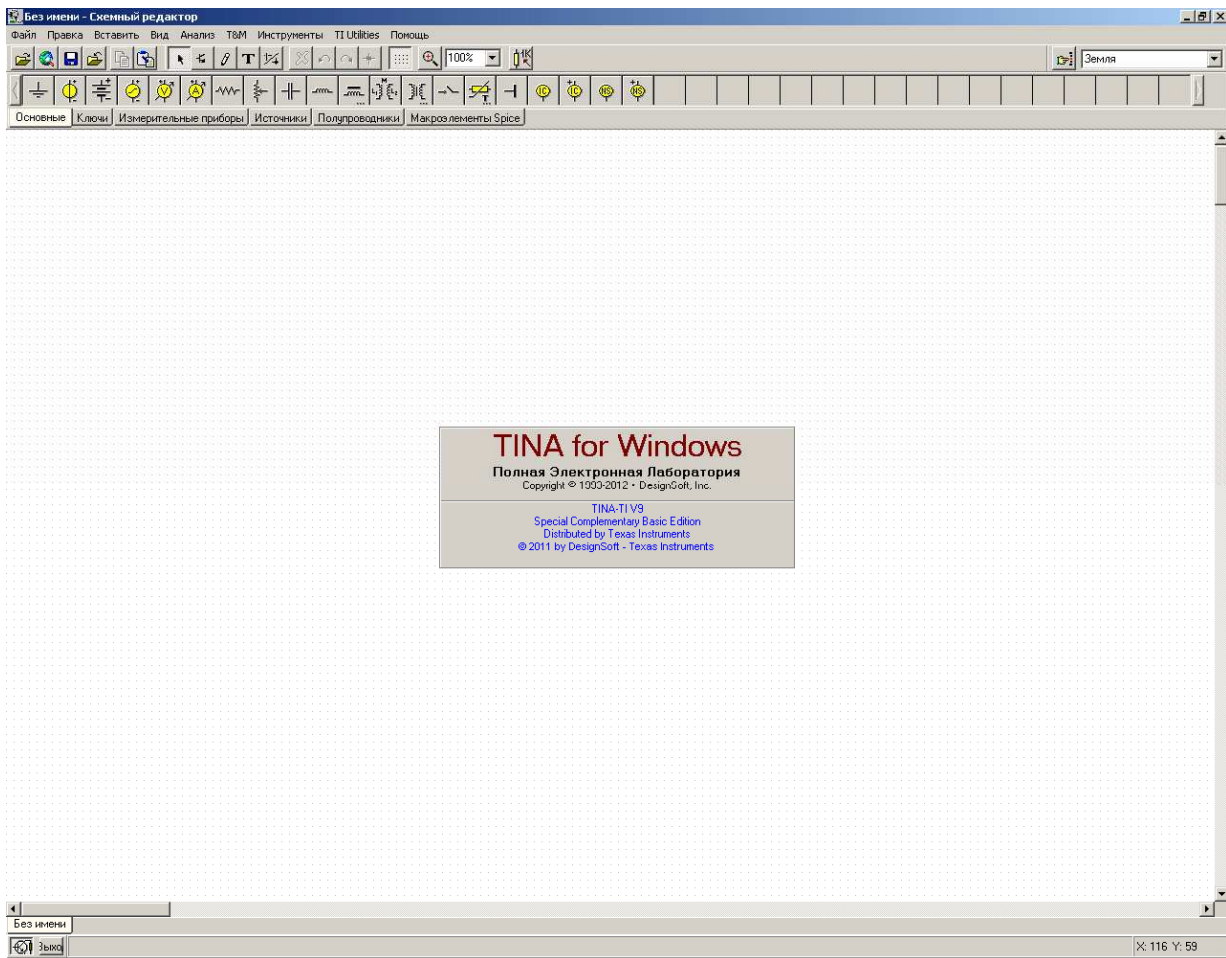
Без имени - Схемный редактор

Файл Правка Вставить Вид Анализ T&M Инструменты TI Utilities Помощь

100%

Земля

Основные Ключи Измерительные приборы Источники Полупроводники Макроэлементы Spice

TINA for Windows
Полная Электронная Лаборатория
Copyright © 1993-2012 • DesignSoft, Inc.

TINA-TI V9
Special Complementary Basic Edition
Distributed by Texas Instruments
© 2011 by DesignSoft - Texas Instruments

Без имени

Выхо

X: 116 Y: 59